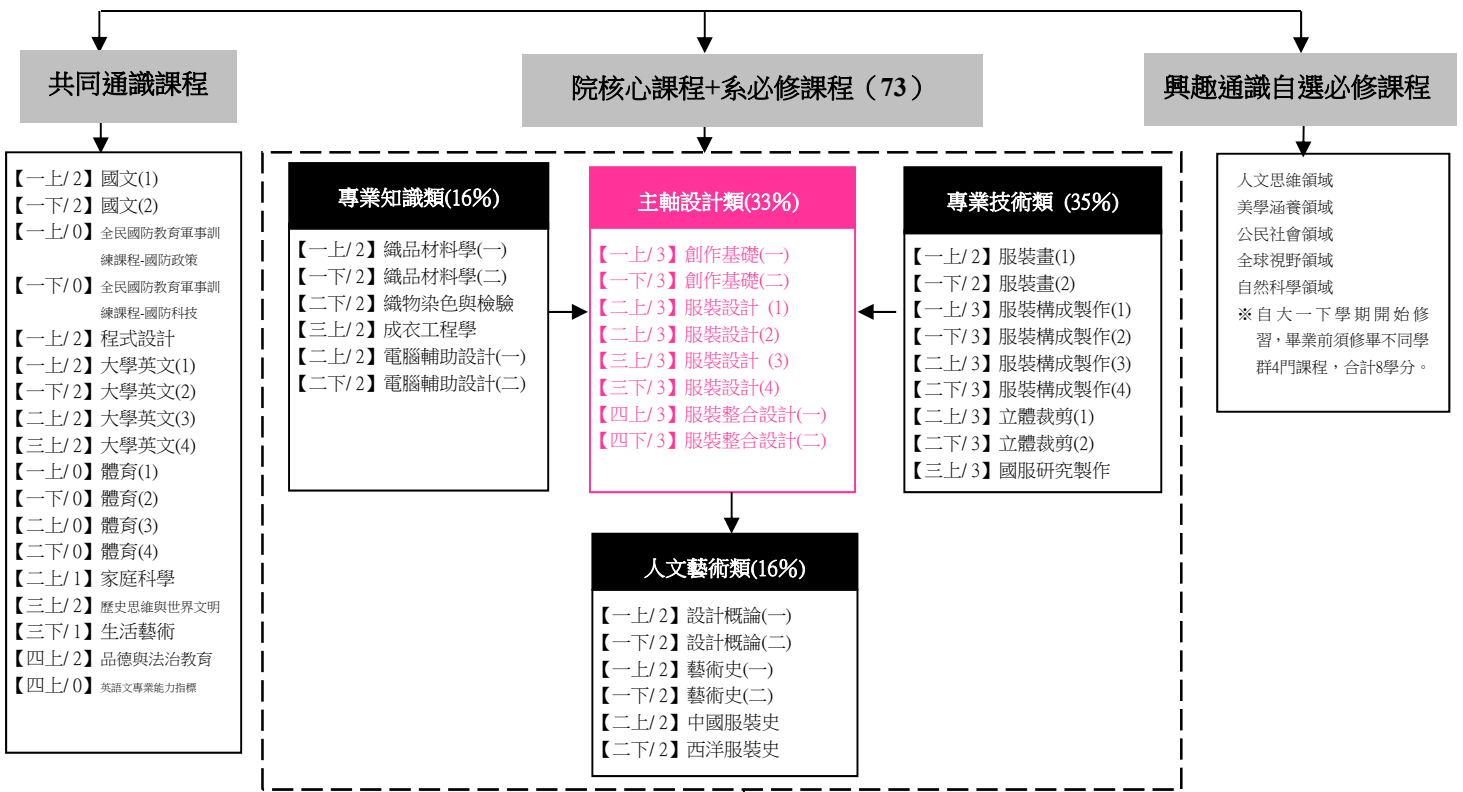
共同通識課程

院核心課程+系必修課程（73）

興趣通識自選必修課程

【一上/ 2】國文(1)
【一下/ 2】國文(2)
【一上/ 0】全民國防教育軍事訓練課程-國防政策
【一下/ 0】全民國防教育軍事訓練課程-國防科技
【一上/ 2】程式設計
【一上/ 2】大學英文(1)
【一下/ 2】大學英文(2)
【二上/ 2】大學英文(3)
【三上/ 2】大學英文(4)
【一上/ 0】體育(1)
【一下/ 0】體育(2)
【二上/ 0】體育(3)
【二下/ 0】體育(4)
【二上/ 1】家庭科學
【三上/ 2】歷史思維與世界文明
【三下/ 1】生活藝術
【四上/ 2】品德與法治教育
【四上/ 0】英語文專業能力指標

專業知識類(16%)

【一上/ 2】織品材料學(一)
【一下/ 2】織品材料學(二)
【二下/ 2】織物染色與檢驗
【三上/ 2】成衣工程學
【二上/ 2】電腦輔助設計(一)
【二下/ 2】電腦輔助設計(二)

主軸設計類(33%)

【一上/ 3】創作基礎(一)
【一下/ 3】創作基礎(二)
【二上/ 3】服裝設計 (1)
【二上/ 3】服裝設計(2)
【三上/ 3】服裝設計 (3)
【三下/ 3】服裝設計(4)
【四上/ 3】服裝整合設計(一)
【四下/ 3】服裝整合設計(二)

專業技術類 (35%)

【一上/ 2】服裝畫(1)
【一下/ 2】服裝畫(2)
【一上/ 3】服裝構成製作(1)
【一下/ 3】服裝構成製作(2)
【二上/ 3】服裝構成製作(3)
【二下/ 3】服裝構成製作(4)
【二上/ 3】立體裁剪(1)
【二下/ 3】立體裁剪(2)
【三上/ 3】國服研究製作

人文藝術類(16%)

【一上/ 2】設計概論(一)
【一下/ 2】設計概論(二)
【一上/ 2】藝術史(一)
【一下/ 2】藝術史(二)
【二上/ 2】中國服裝史
【二下/ 2】西洋服裝史

人文思維領域
美學涵養領域
公民社會領域
全球視野領域
自然科學領域
※自大一下學期開始修習，畢業前須修畢不同學群4門課程，合計8學分。